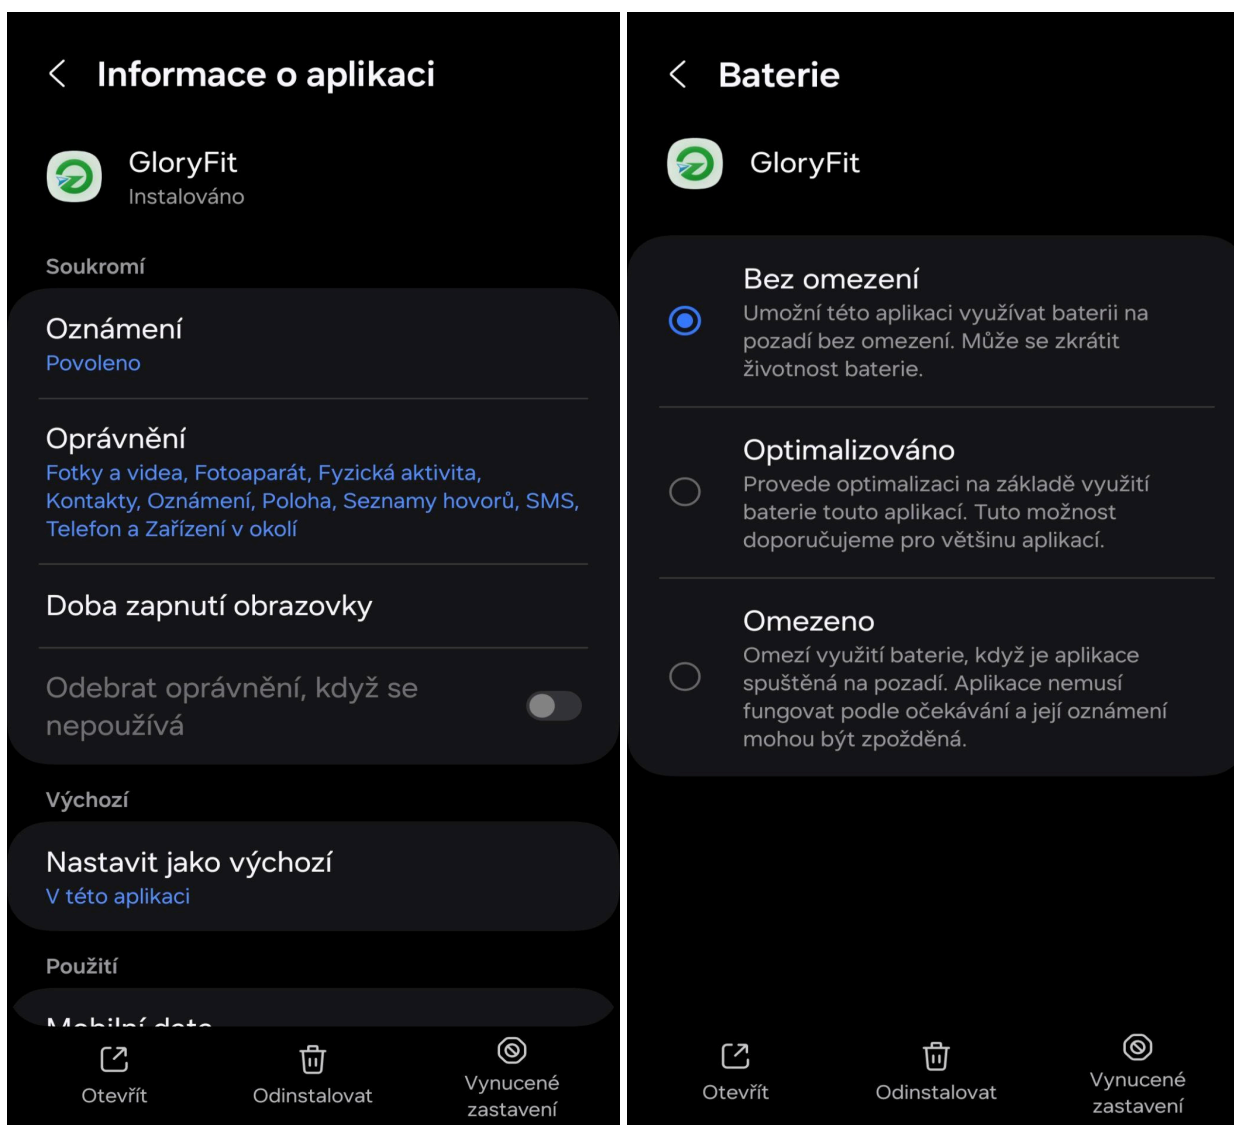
Informace o aplikaci

GloryFit
Instalováno

Soukromí

Oznámení
Povoleno

Oprávnění
Fotky a videa, Fotoaparát, Fyzická aktivita, Kontakty, Oznámení, Poloha, Seznamy hovorů, SMS, Telefon a Zařízení v okolí

Doba zapnutí obrazovky

Odebrat oprávnění, když se nepoužívá

Výchozí

Nastavit jako výchozí
V této aplikaci

Použití

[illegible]

Otevřít
Odinstalovat
Vynucené zastavení

Baterie

GloryFit

Bez omezení
Umožní této aplikaci využívat baterii na pozadí bez omezení. Může se zkrátit životnost baterie.

Optimalizováno
Provede optimalizaci na základě využití baterie touto aplikací. Tuto možnost doporučujeme pro většinu aplikací.

Omezeno
Omezí využití baterie, když je aplikace spuštěná na pozadí. Aplikace nemusí fungovat podle očekávání a její oznámení mohou být zpožděná.

Otevřít
Odinstalovat
Vynucené zastavení